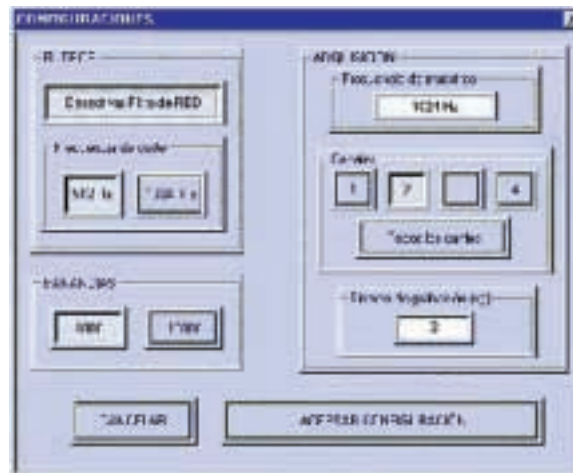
CONFIGURACIONES

FILTROS

Desactivar Filtro de RED

Frecuencia de corte

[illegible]

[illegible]

ADQUISICION

Frecuencia de muestreo

1024 Hz

Canales

1

2

4

Todos los canales

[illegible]

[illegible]

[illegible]

Tiempo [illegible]

3

CANCELAR

ACEPTAR CONFIGURACIÓN